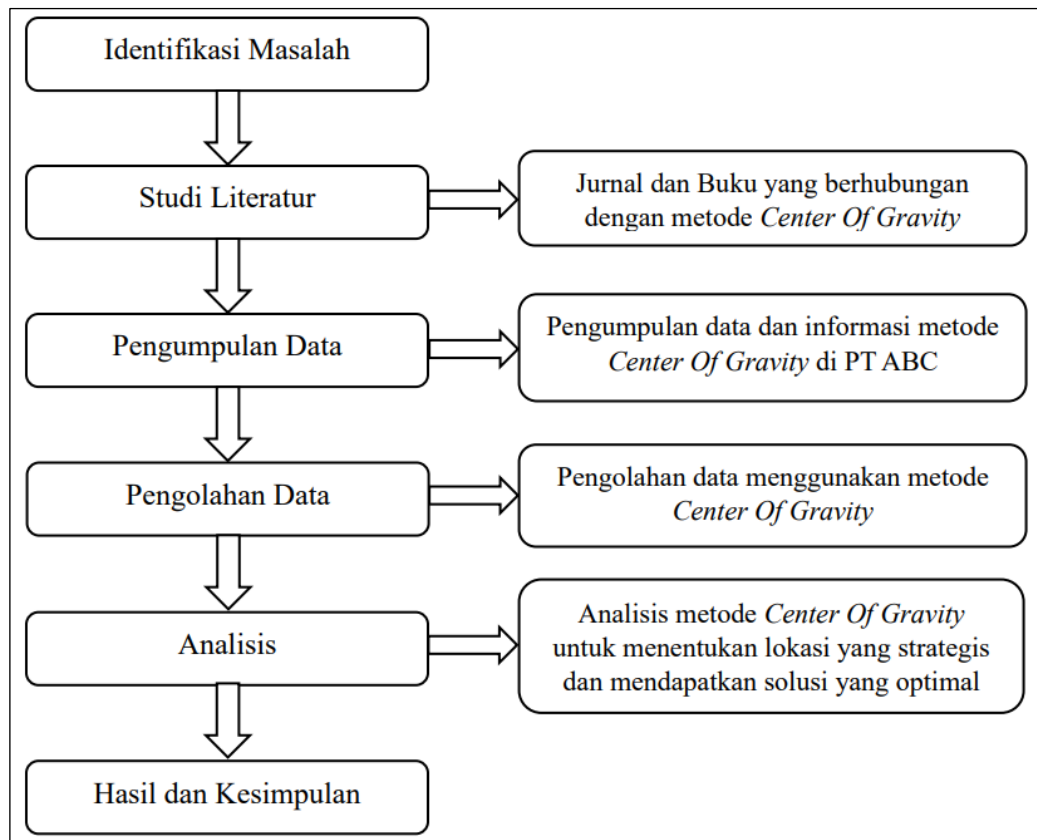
Identifikasi Masalah

Studi Literatur

Jurnal dan Buku yang berhubungan dengan metode *Center Of Gravity*

Pengumpulan Data

Pengumpulan data dan informasi metode *Center Of Gravity* di PT ABC

Pengolahan Data

Pengolahan data menggunakan metode *Center Of Gravity*

Analisis

Analisis metode *Center Of Gravity* untuk menentukan lokasi yang strategis dan mendapatkan solusi yang optimal

Hasil dan Kesimpulan